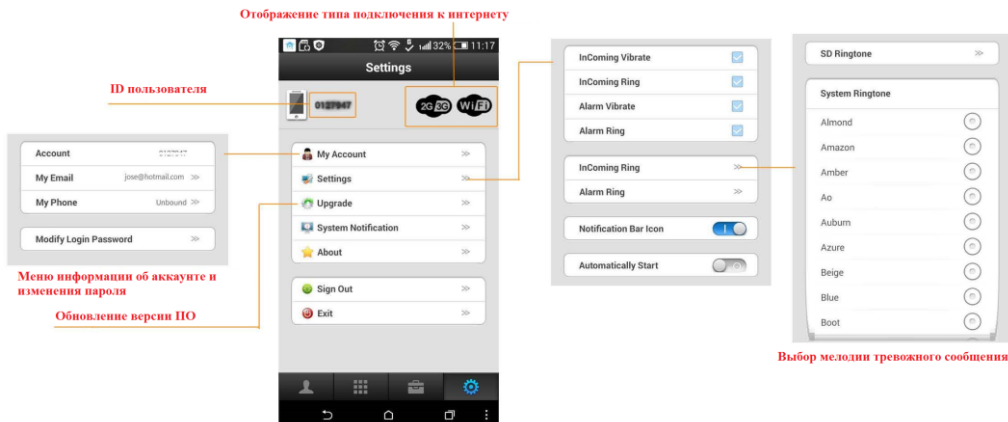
Отображение типа подключения к интернету

ID пользователя

32% 11:17

Settings

0127847

2G 3G WiFi

Account 0127847

My Email jose@hotmail.com

My Phone Unbound

Modify Login Password

Меню информации об аккаунте и изменения пароля

Обновление версии ПО

My Account

Settings

Upgrade

System Notification

About

Sign Out

Exit

InComing Vibrate

InComing Ring

Alarm Vibrate

Alarm Ring

InComing Ring

Alarm Ring

Notification Bar Icon

Automatically Start

SD Ringtone

System Ringtone

Almond

Amazon

Amber

Ao

Auburn

Azure

Beige

Blue

Boot

Выбор мелодии тревожного сообщения